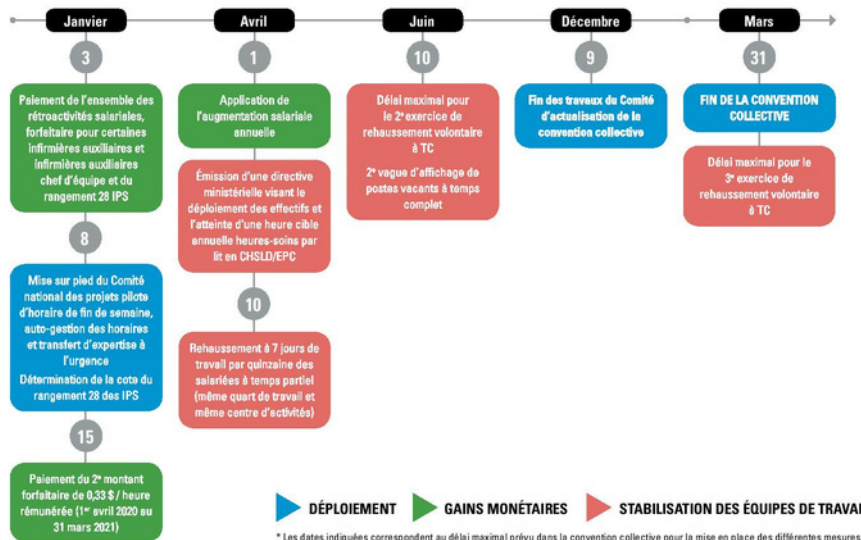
Janvier

3

Paiement de l'ensemble des rétroactivités salariales, forfaitaire pour certaines infirmières auxiliaires et infirmières auxiliaires chef d'équipe et du rangement 28 IPS

8

Mise sur pied du Comité national des projets pilote d'horaire de fin de semaine, auto-gestion des horaires et transfert d'expertise à l'urgence
Détermination de la cote du rangement 28 des IPS

15

Paiement du 2e montant forfaitaire de 0,33 $ / heure rémunérée (1er avril 2020 au 31 mars 2021)

Avril

1

Application de l'augmentation salariale annuelle

Émission d'une directive ministérielle visant le déploiement des effectifs et l'atteinte d'une heure cible annuelle heures-soins par lit en CHSLD/EPC

10

Rehaussement à 7 jours de travail par quinzaine des salariées à temps partiel (même quart de travail et même centre d'activités)

Juin

10

Délai maximal pour le 2e exercice de rehaussement volontaire à TC

2e vague d'affichage de postes vacants à temps complet

Décembre

9

Fin des travaux du Comité d'actualisation de la convention collective

Mars

31

FIN DE LA CONVENTION COLLECTIVE

Délai maximal pour le 3e exercice de rehaussement volontaire à TC

DÉPLOIEMENT GAINS MONÉTAIRES STABILISATION DES ÉQUIPES DE TRAVAI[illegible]

* Les dates indiquées correspondent au délai maximal prévu dans la convention collective pour la mise en place des différentes mesures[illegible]